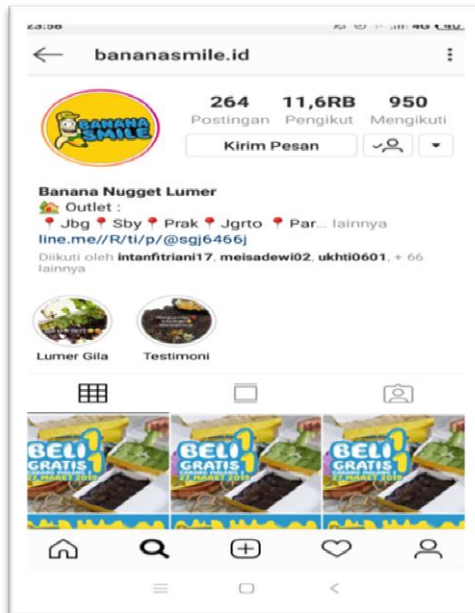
23:58

bananasmile.id

BANANA SMILE

264 Postingan
11,6RB Pengikut
950 Mengikuti

Kirim Pesan

Banana Nugget Lumer
🏡 Outlet :
📍 Jbg 📍 Sby 📍 Prak 📍 Jgrto 📍 Par... lainnya
line.me//R/ti/p/@sgj6466j
Diikuti oleh intanfitriani17, meisadewi02, ukhti0601, + 66 lainnya

Lumer Gila
Testimoni

BELI 1 GRATIS 1
BELI 1 GRATIS 1
BELI 1 GRATIS 1